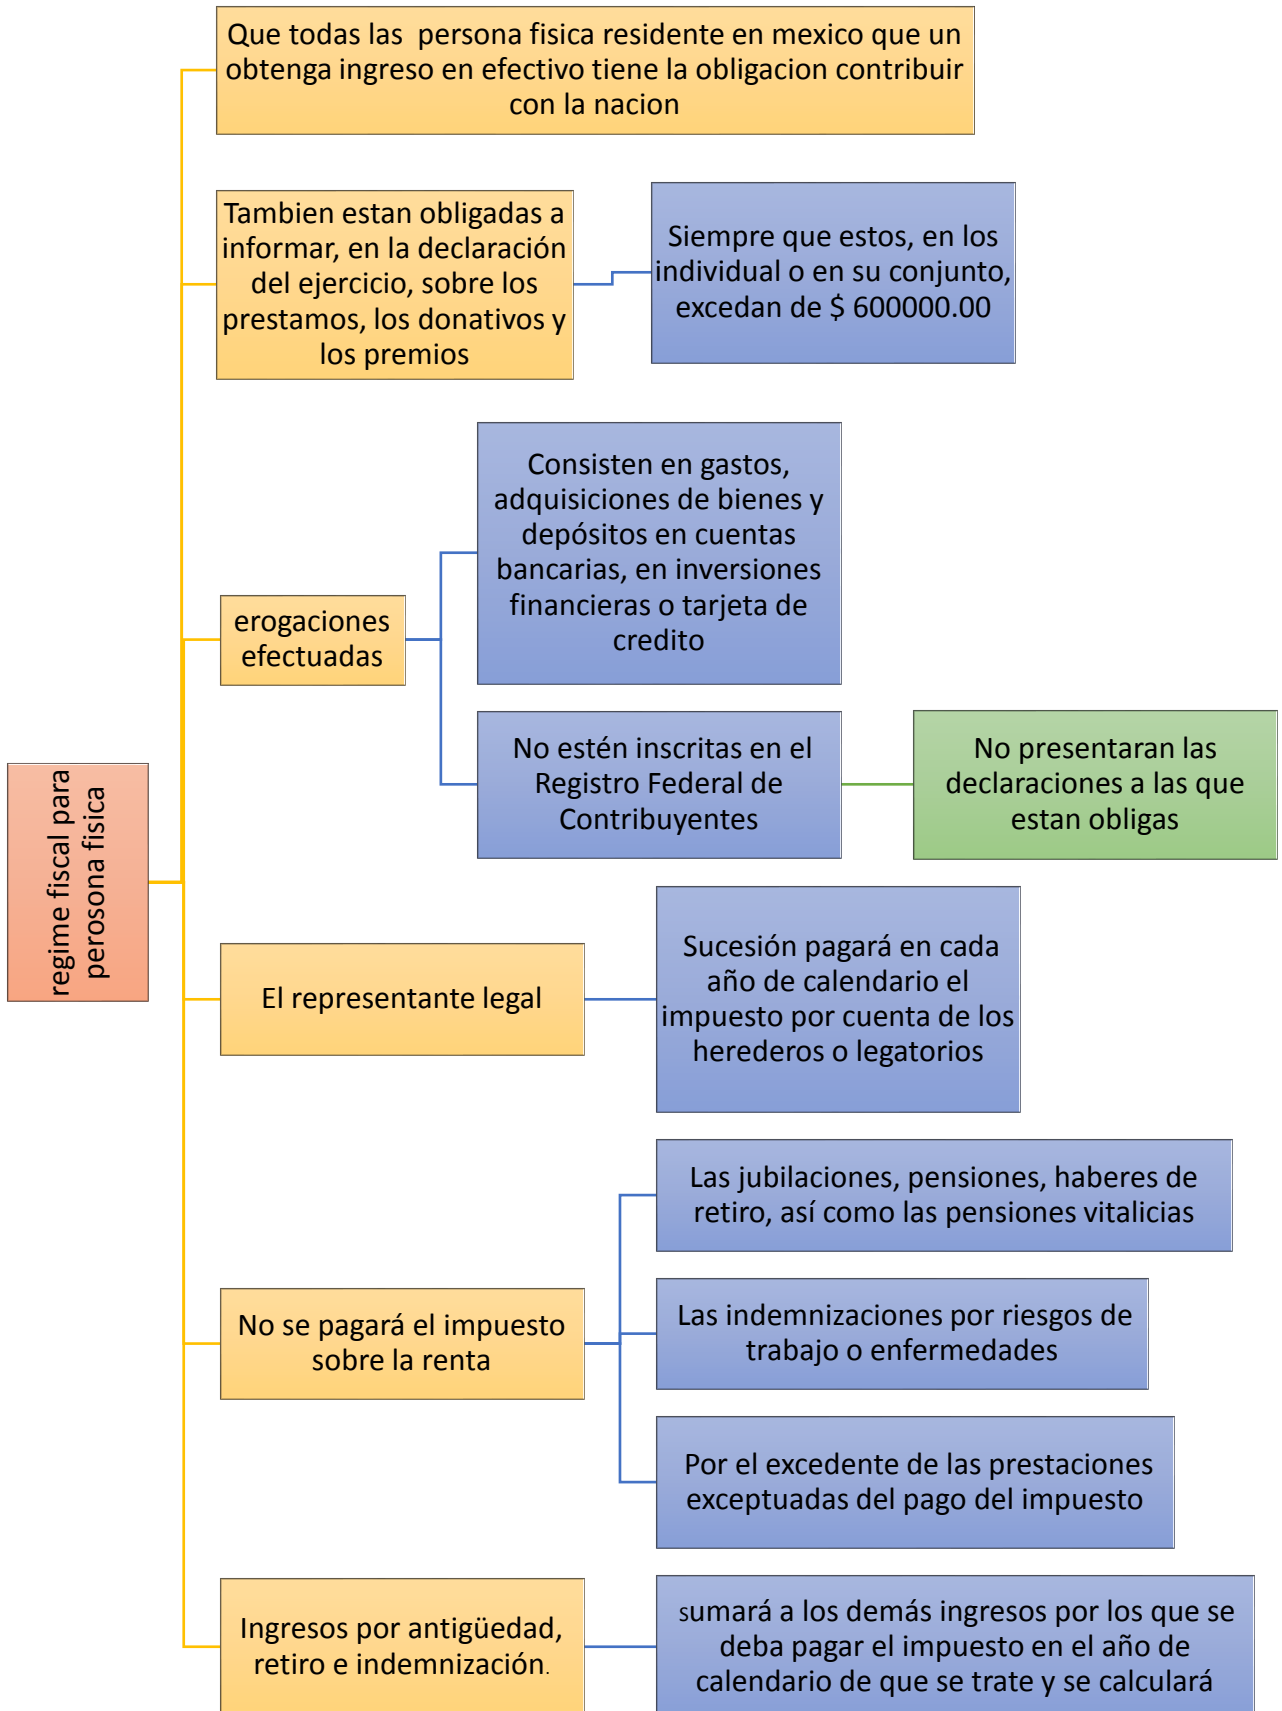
regime fiscal para perosona fisica

Que todas las persona fisica residente en mexico que un obtenga ingreso en efectivo tiene la obligacion contribuir con la nacion

Tambien estan obligadas a informar, en la declaración del ejercicio, sobre los prestamos, los donativos y los premios

Siempre que estos, en los individual o en su conjunto, excedan de $ 600000.00

erogaciones efectuadas

Consisten en gastos, adquisiciones de bienes y depósitos en cuentas bancarias, en inversiones financieras o tarjeta de credito

No estén inscritas en el Registro Federal de Contribuyentes

No presentaran las declaraciones a las que estan obligas

El representante legal

Sucesión pagará en cada año de calendario el impuesto por cuenta de los herederos o legatorios

No se pagará el impuesto sobre la renta

Las jubilaciones, pensiones, haberes de retiro, así como las pensiones vitalicias

Las indemnizaciones por riesgos de trabajo o enfermedades

Por el excedente de las prestaciones exceptuadas del pago del impuesto

Ingresos por antigüedad, retiro e indemnización.

sumará a los demás ingresos por los que se deba pagar el impuesto en el año de calendario de que se trate y se calculará